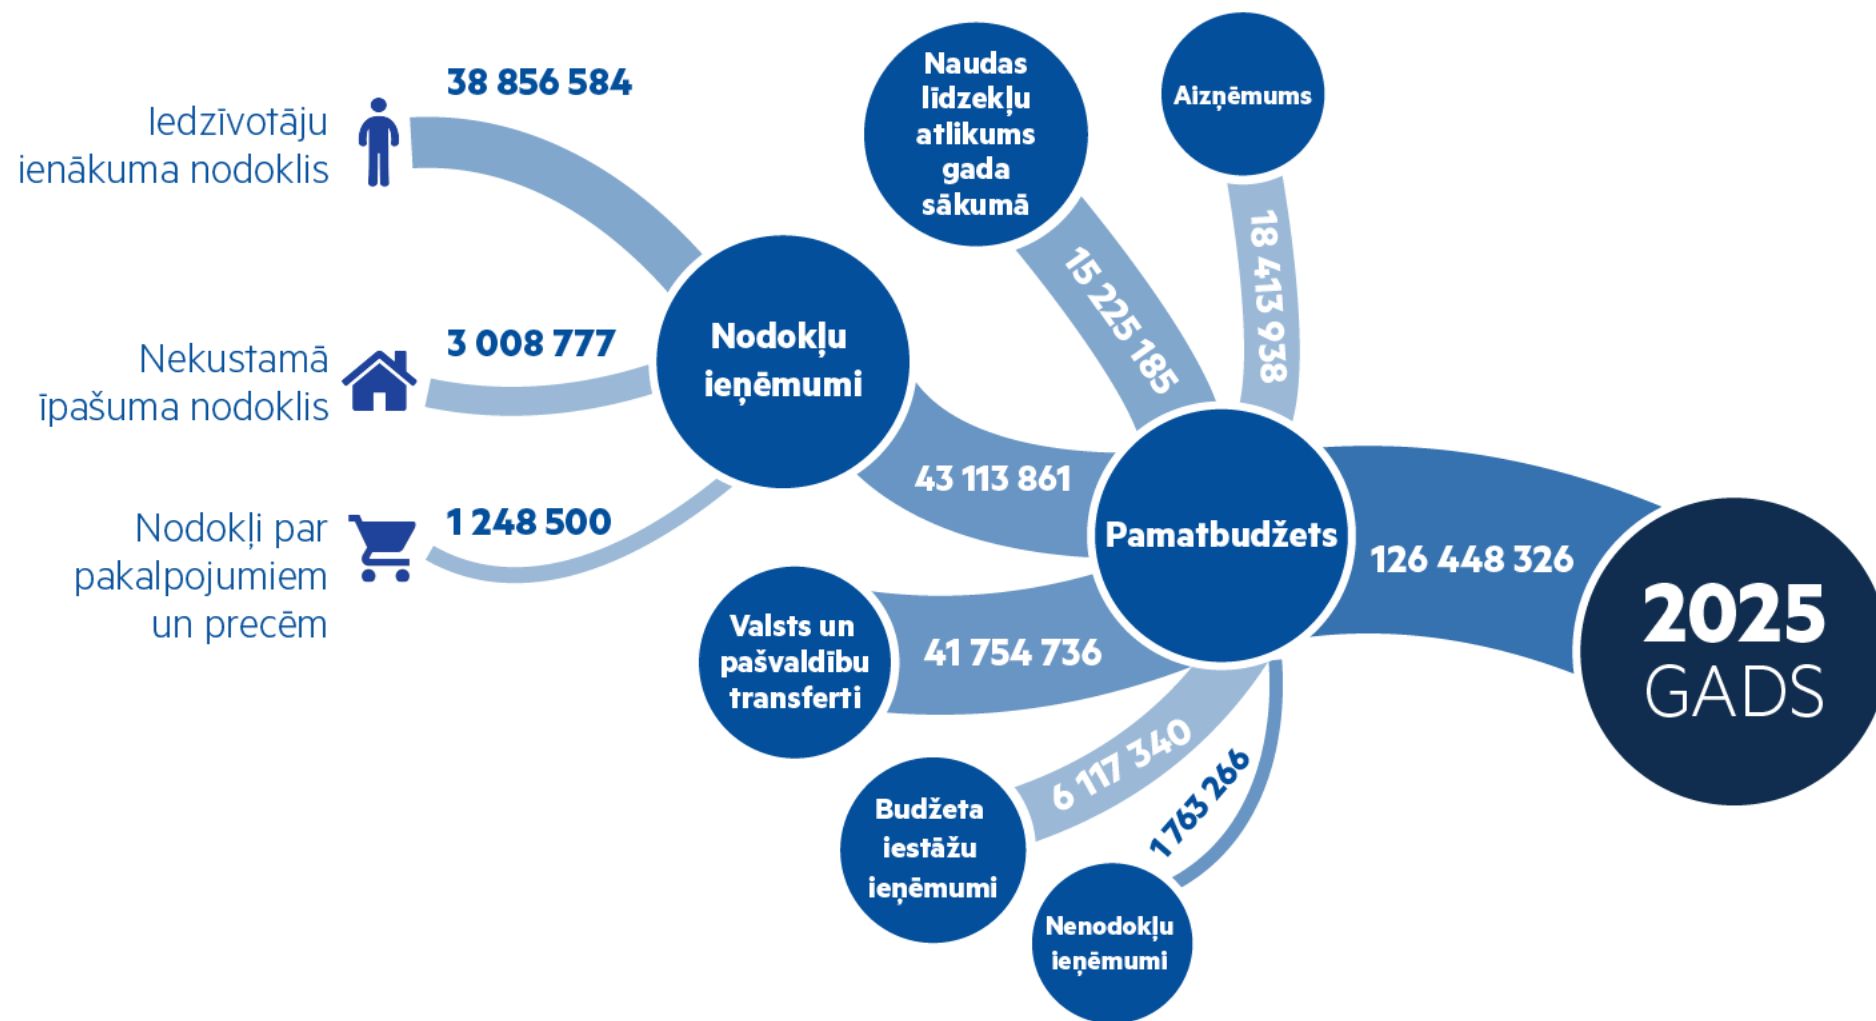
Iedzīvotāju ienākuma nodoklis

38 856 584

Nekustamā īpašuma nodoklis

3 008 777

Nodokļi par pakalpojumiem un precēm

1 248 500

Nodokļu ieņēmumi

43 113 861

Naudas līdzekļu atlikums gada sākumā

15 225 185

Aizņēmums

18 413 938

Pamatbudžets

126 448 326

2025 GADS

Valsts un pašvaldību transferti

41 754 736

Budžeta iestāžu ieņēmumi

6 117 340

1 763 266

Nenodokļu ieņēmumi